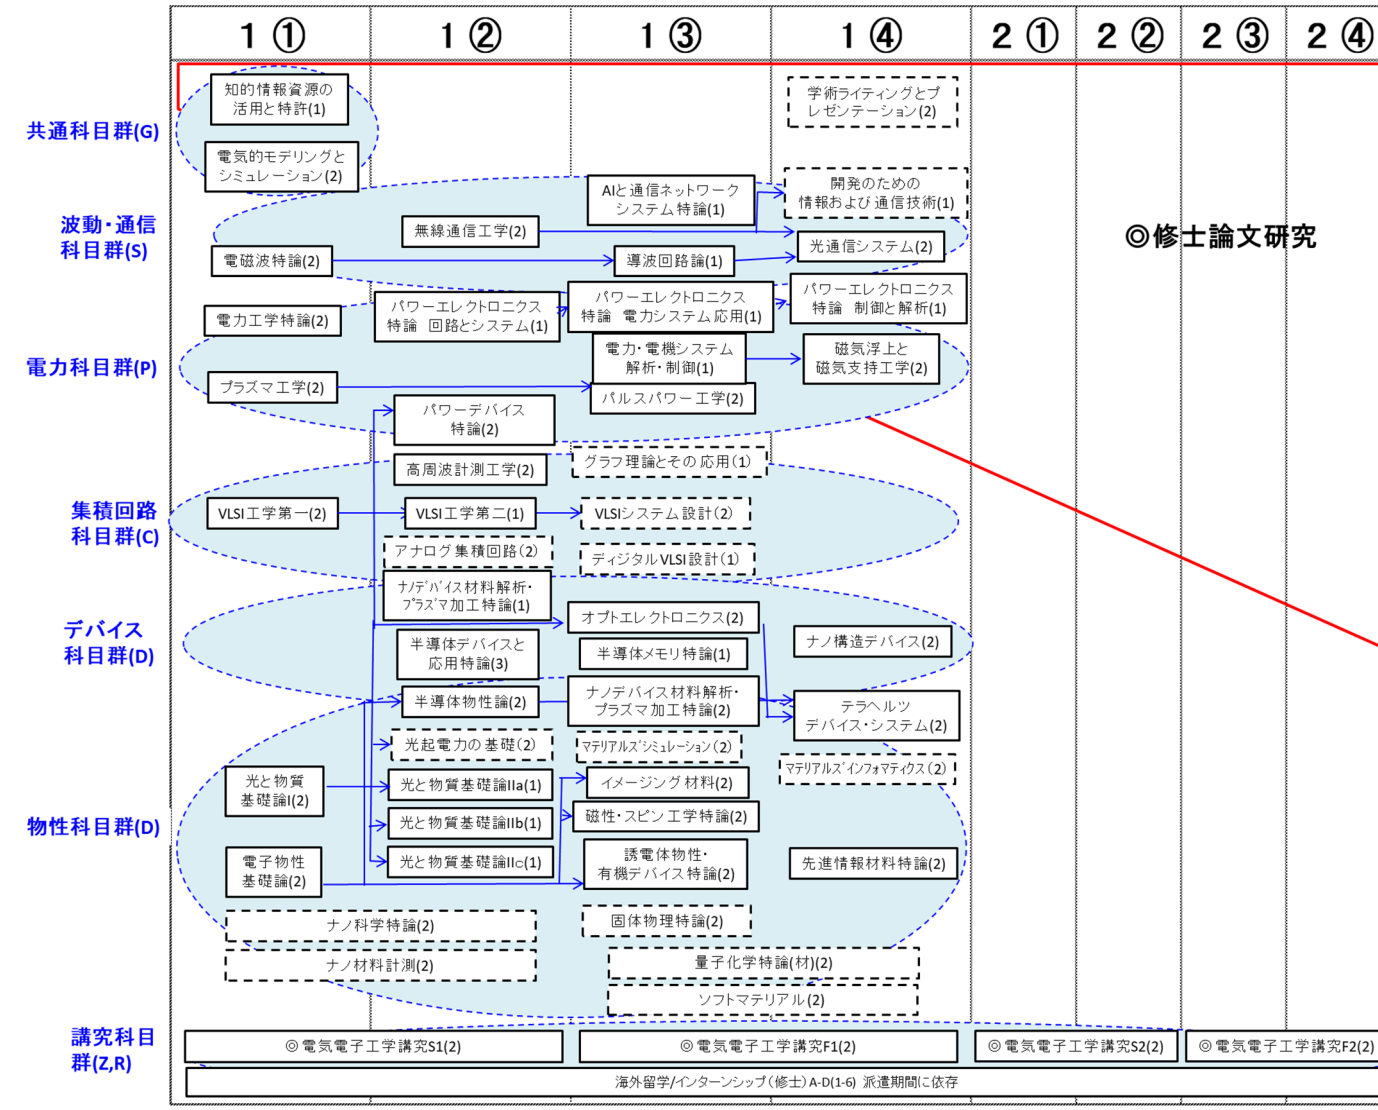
| 1 ① | 1 ② | 1 ③ | 1 ④ | 2 ① | 2 ② | 2 ③ | 2 ④ |
|---|---|---|---|---|---|---|---|

共通科目群(G)

知的情報資源の活用と特許(1)

電気的モデリングとシミュレーション(2)

学術ライティングとプレゼンテーション(2)

◎修士論文研究

波動・通信科目群(S)

AIと通信ネットワークシステム特論(1)

開発のための情報および通信技術(1)

無線通信工学(2)

電磁波特論(2)

導波回路論(1)

光通信システム(2)

電力科目群(P)

電力工学特論(2)

パワーエレクトロニクス特論 回路とシステム(1)

パワーエレクトロニクス特論 電力システム応用(1)

パワーエレクトロニクス特論 制御と解析(1)

電力・電機システム解析・制御(1)

磁気浮上と磁気支持工学(2)

プラズマ工学(2)

パルスパワー工学(2)

パワーデバイス特論(2)

高周波計測工学(2)

グラフ理論とその応用(1)

集積回路科目群(C)

VLSI工学第一(2)

VLSI工学第二(1)

VLSIシステム設計(2)

アナログ集積回路(2)

ディジタルVLSI設計(1)

デバイス科目群(D)

ナノデバイス材料解析・プラズマ加工特論(1)

オプトエレクトロニクス(2)

ナノ構造デバイス(2)

半導体デバイスと応用特論(3)

半導体メモリ特論(1)

半導体物性論(2)

ナノデバイス材料解析・プラズマ加工特論(2)

テラヘルツデバイス・システム(2)

光起電力の基礎(2)

マテリアルズシミュレーション(2)

マテリアルズインフォマティクス(2)

物性科目群(D)

光と物質基礎論I(2)

光と物質基礎論IIa(1)

イメージング材料(2)

光と物質基礎論IIb(1)

磁性・スピン工学特論(2)

電子物性基礎論(2)

光と物質基礎論IIc(1)

誘電体物性・有機デバイス特論(2)

先進情報材料特論(2)

ナノ科学特論(2)

固体物理特論(2)

ナノ材料計測(2)

量子化学特論(材)(2)

ソフトマテリアル(2)

講究科目群(Z,R)

◎電気電子工学講究S1(2)

◎電気電子工学講究F1(2)

◎電気電子工学講究S2(2)

◎電気電子工学講究F2(2)

海外留学/インターンシップ(修士)A-D(1-6) 派遣期間に依存